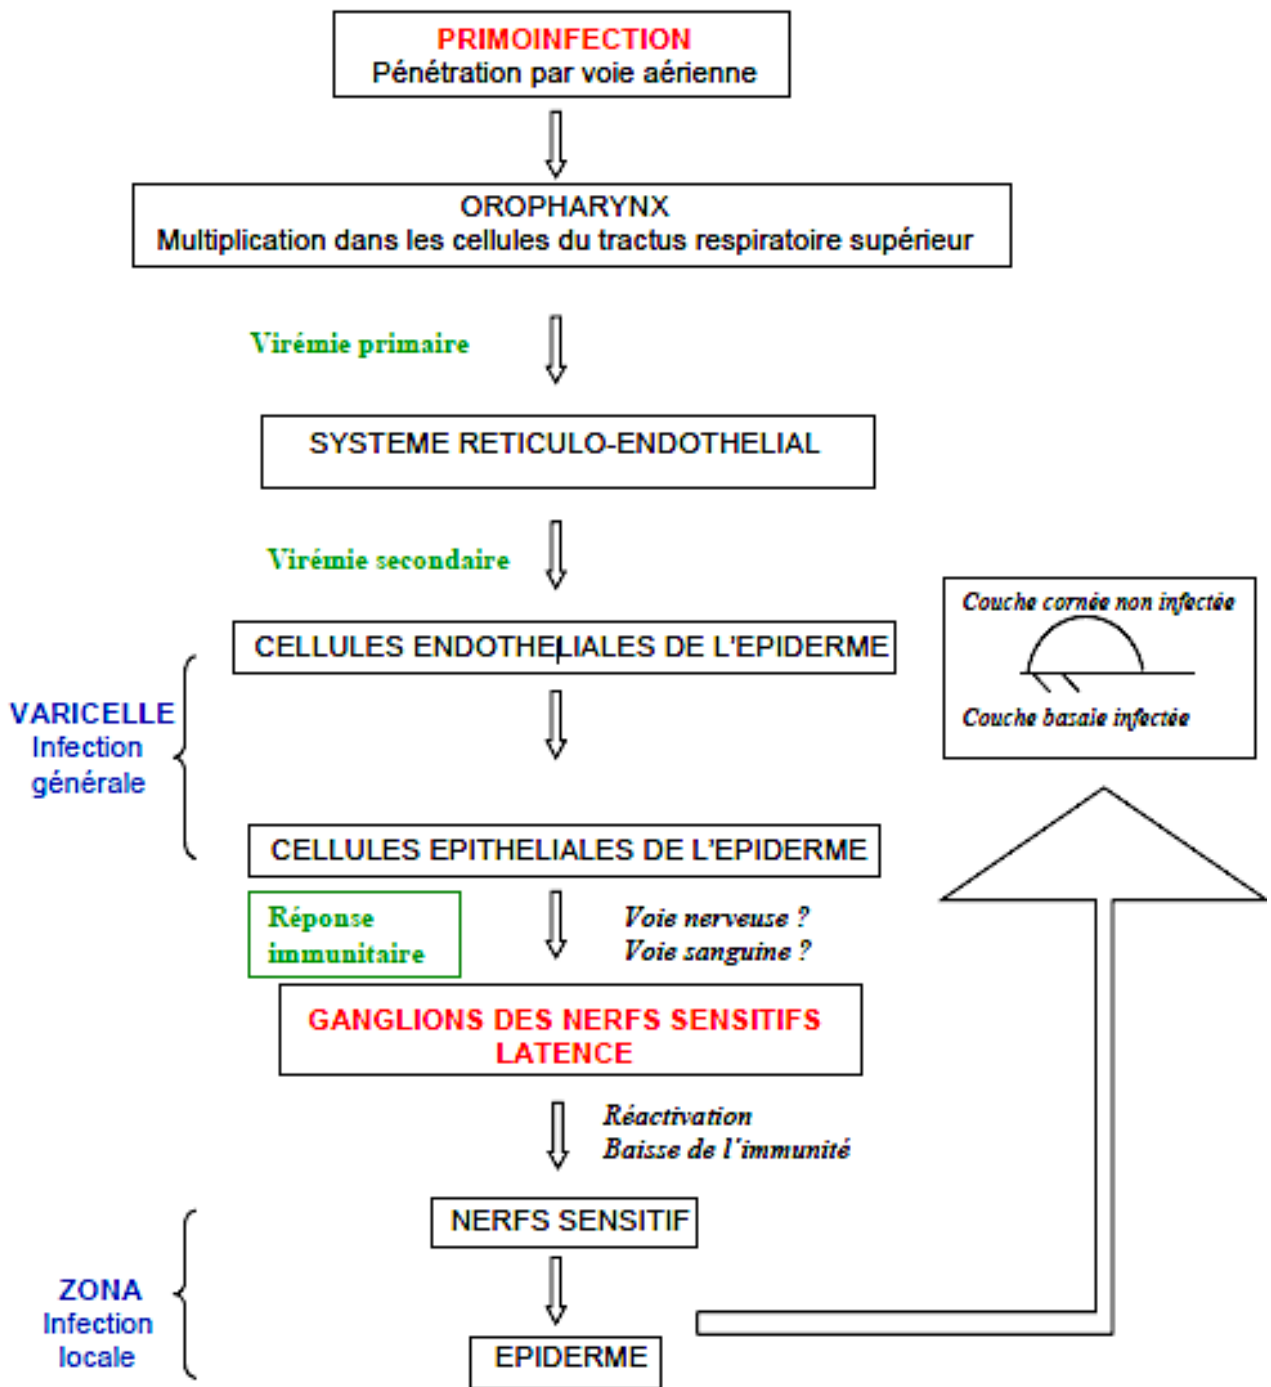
PRIMOINFECTION
Pénétration par voie aérienne

OROPHARYNX
Multiplication dans les cellules du tractus respiratoire supérieur

Virémie primaire

SYSTEME RETICULO-ENDOTHELIAL

Virémie secondaire

CELLULES ENDOTHELIALES DE L'EPIDERME

VARICELLE
Infection générale

CELLULES EPITHELIALES DE L'EPIDERME

Réponse immunitaire

Voie nerveuse ?
Voie sanguine ?

GANGLIONS DES NERFS SENSITIFS
LATENCE

Réactivation
Baisse de l'immunité

NERFS SENSITIF

ZONA
Infection locale

EPIDERME

Couche cornée non infectée

Couche basale infectée